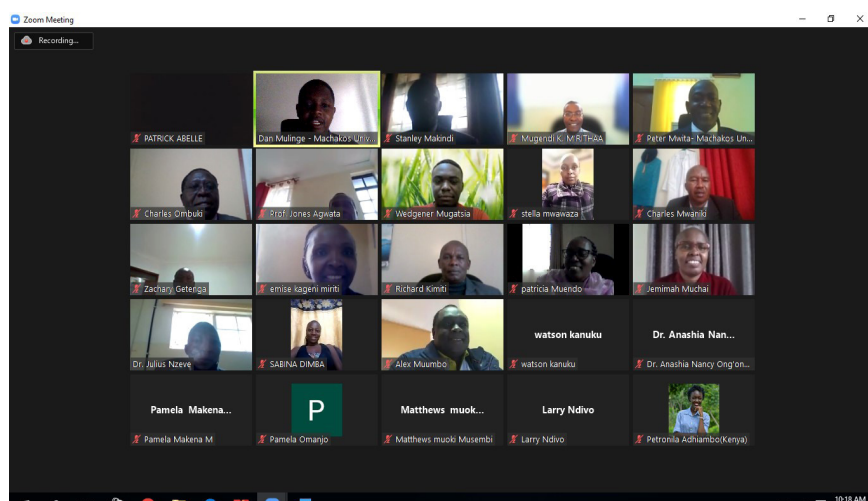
Zoom Meeting

Recording...

PATRICK ABELLE
Dan Mulinge - Machakos Univ...
Stanley Makindi
Mugendi K. M'RITHAA
Peter Mwita- Machakos Un...

Charles Ombuki
Prof Jones Agwata
Wedgener Mugatsia
stella mwawaza
Charles Mwaniki

Zachary Getenga
emise kageni minti
Richard Kimiti
patricia Muendo
Jemimah Muchai

Dr. Julius Nzeve
SABINA DIMBA
Alex Muumbo
watson kanuku
watson kanuku
Dr. Anashia Nan...
Dr. Anashia Nancy Ong'on...

Pamela Makena...
Pamela Makena M
P
Pamela Omanjo
Matthews muok...
Matthews muoki Musembi
Larry Ndivo
Larry Ndivo
Petronila Adhiambo(Kenya)

10:18 AM